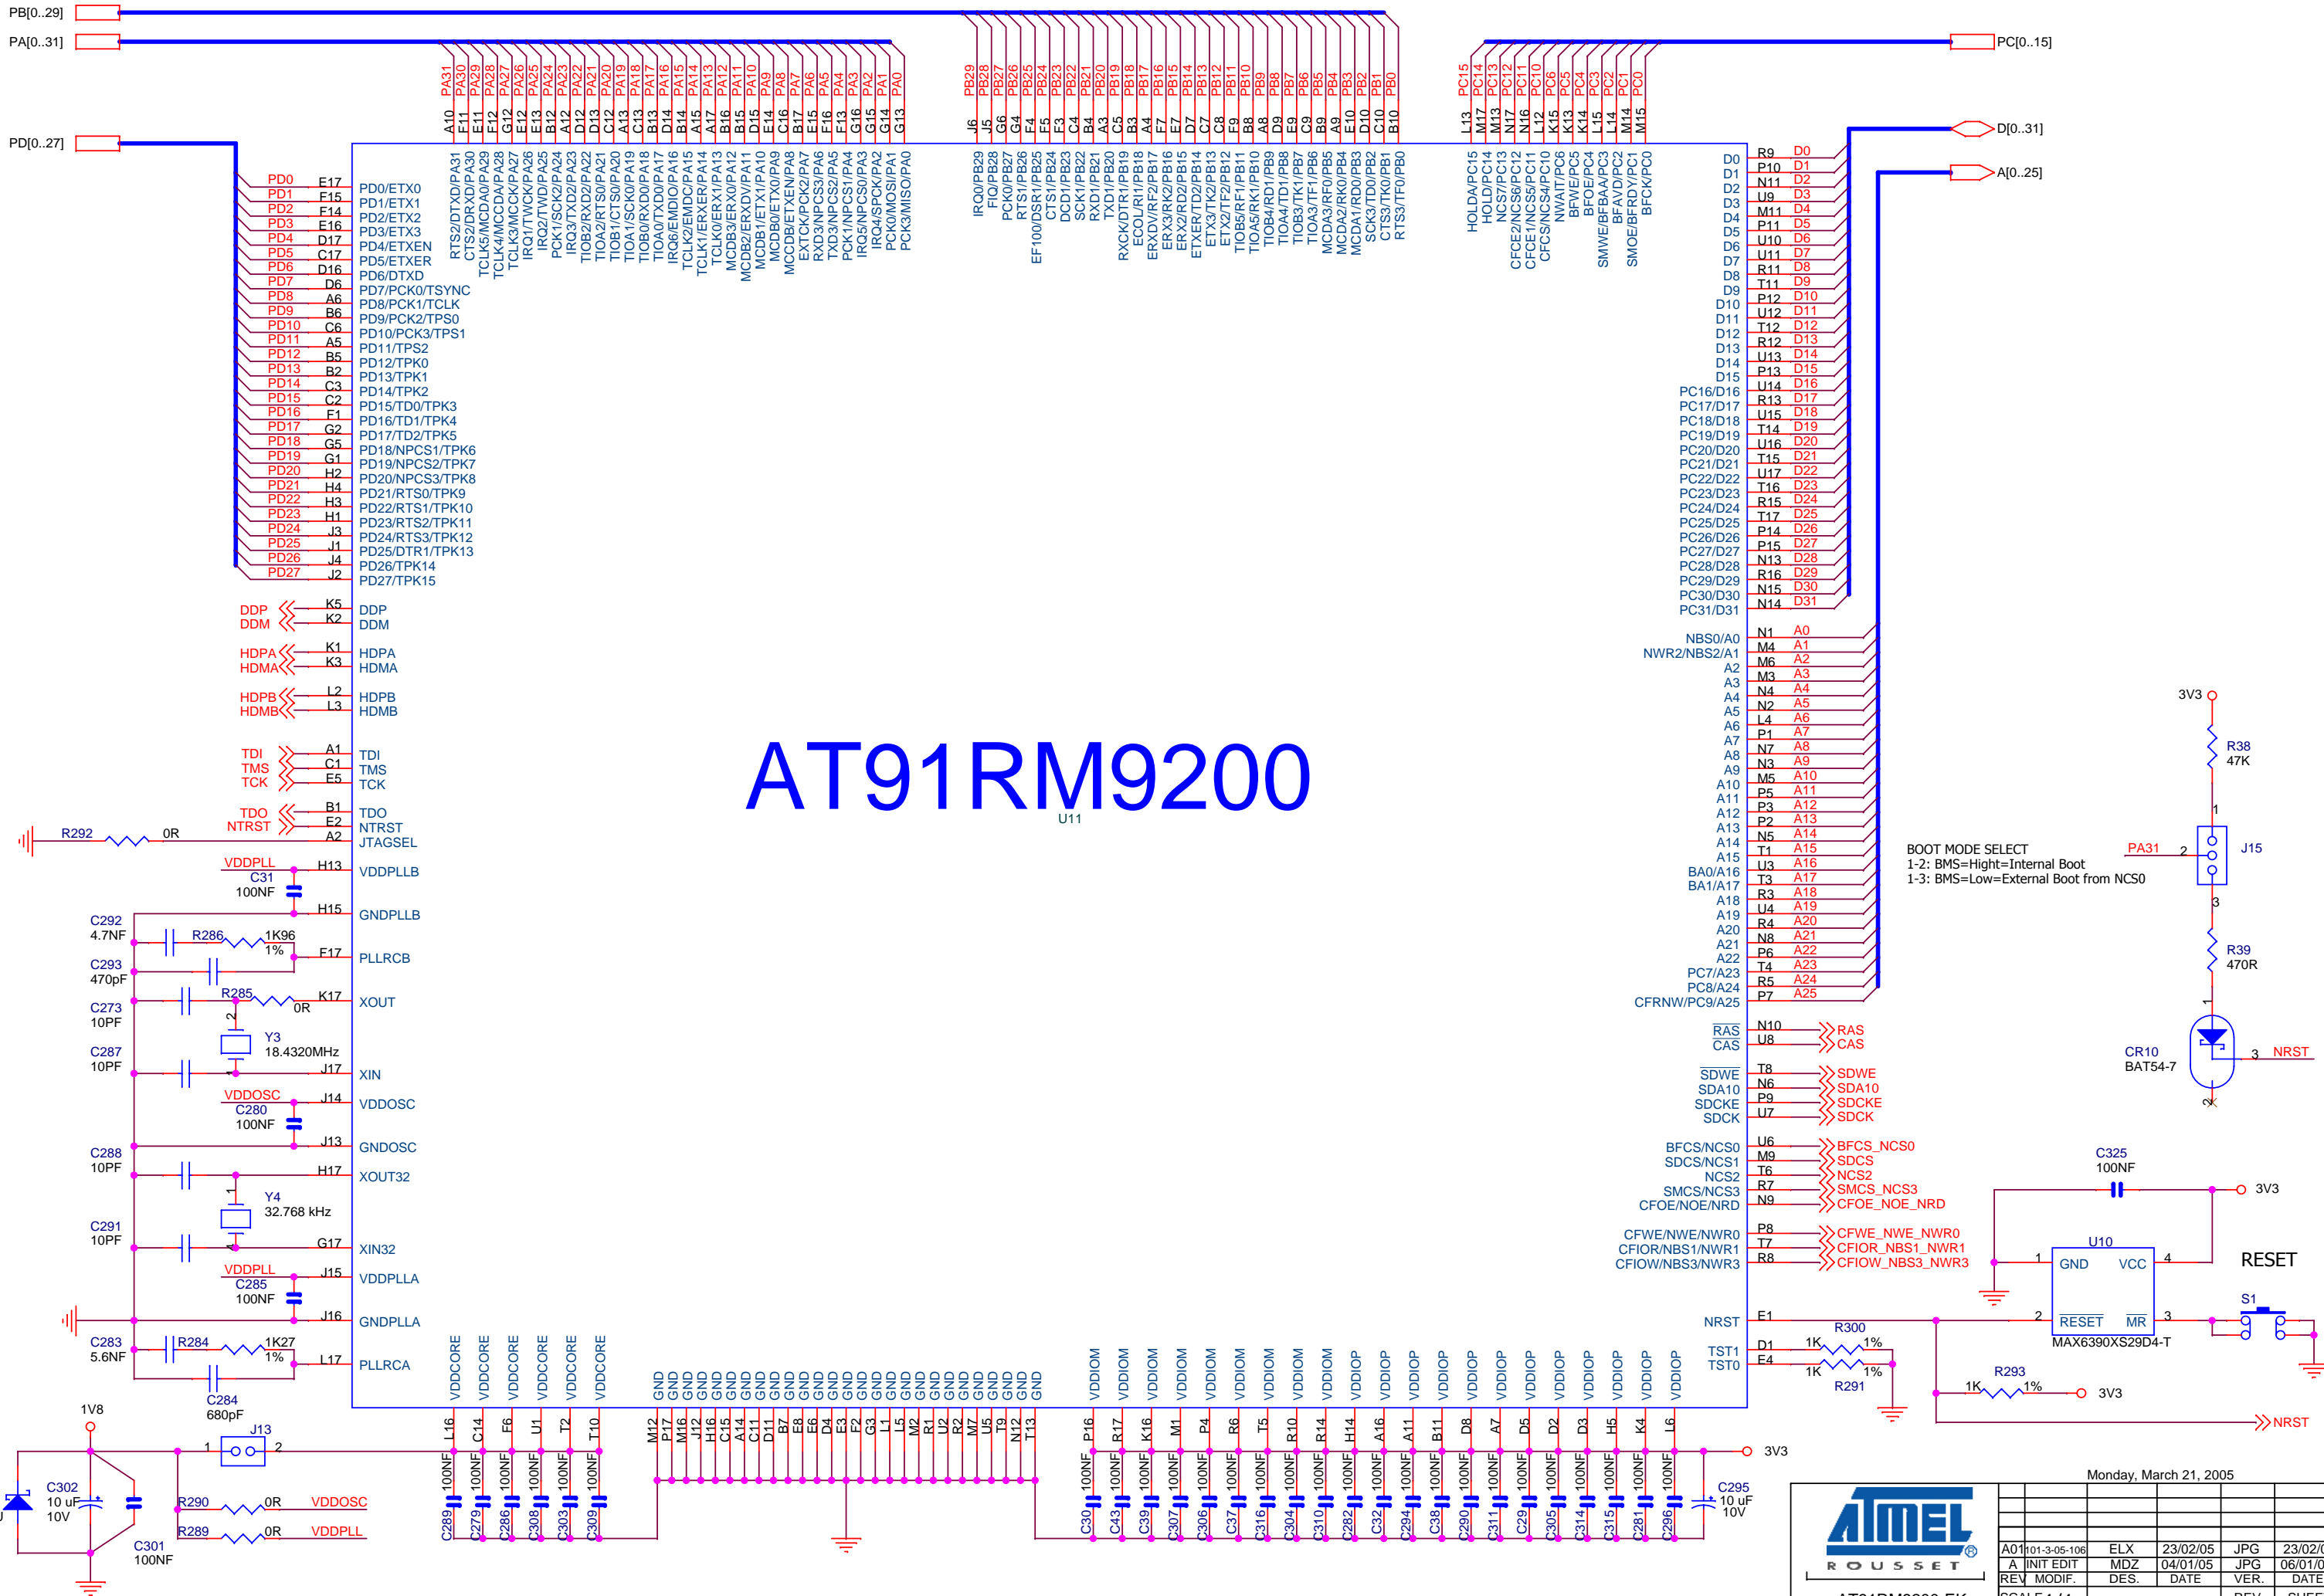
PB[0..29]
PA[0..31]
PC[0..15]
PD[0..27]
D[0..31]
A[0..25]

PA31 PA30 PA29 PA28 PA27 PA26 PA25 PA24 PA23 PA22 PA21 PA20 PA19 PA18 PA17 PA16 PA15 PA14 PA13 PA12 PA11 PA10 PA9 PA8 PA7 PA6 PA5 PA4 PA3 PA2 PA1 PA0
A10 F11 E11 F12 G12 E12 E13 B12 A12 D12 D13 C12 A13 C13 B13 D14 B14 A15 A17 B16 B15 D15 E14 C16 B17 E15 F16 F13 G16 G15 G14 G13
RTS2/DTXD/PA31 CTS2/DRXD/PA30 TCLK5/MCDA0/PA29 TCLK4/MCCDA/PA28 TCLK3/MCCK/PA27 IRQ1/TWCK/PA26 IRQ2/TWD/PA25 PCK1/SCK2/PA24 IRQ3/TXD2/PA23 TIOB2/RXD2/PA22 TIOA2/RTS0/PA21 TIOB1/CTS0/PA20 TIOA1/SCK0/PA19 TIOB0/RXD0/PA18 TIOA0/TXD0/PA17 IRQ6/EMDIO/PA16 TCLK2/EMDC/PA15 TCLK1/ERXER/PA14 TCLK0/ERX1/PA13 MCDB3/ERX0/PA12 MCDB2/ERXDV/PA11 MCDB1/ETX1/PA10 MCDB0/ETX0/PA9 MCCDB/ETXEN/PA8 EXTCK/PCK2/PA7 RXD3/NPCS3/PA6 TXD3/NPCS2/PA5 PCK1/NPCS1/PA4 IRQ5/NPCS0/PA3 IRQ4/SPCK/PA2 PCK0/MOSI/PA1 PCK3/MISO/PA0

PB29 PB28 PB27 PB26 PB25 PB24 PB23 PB22 PB21 PB20 PB19 PB18 PB17 PB16 PB15 PB14 PB13 PB12 PB11 PB10 PB9 PB8 PB7 PB6 PB5 PB4 PB3 PB2 PB1 PB0
J6 J5 G6 G4 F4 F5 F3 C4 B4 A3 C5 B3 A4 E6 F7 D7 C7 C8 F9 B8 A8 D9 E9 C9 B9 A9 E10 D10 C10 B10
IRQ0/PB29 FIQ/PB28 PCK0/PB27 RTS1/PB26 EF100/DSR1/PB25 CTS1/PB24 DCD1/PB23 SCK1/PB22 RXD1/PB21 TXD1/PB20 RXCK/DTR1/PB19 ECOL/RI1/PB18 ERXDV/RF2/PB17 ERX3/RK2/PB16 ERX2/RD2/PB15 ETXER/TD2/PB14 ETX3/TK2/PB13 ETX2/TF2/PB12 TIOB5/RF1/PB11 TIOA5/RK1/PB10 TIOB4/RD1/PB9 TIOA4/TD1/PB8 TIOB3/TK1/PB7 TIOA3/TF1/PB6 MCDA3/RF0/PB5 MCDA2/RK0/PB4 MCDA1/RD0/PB3 SCK3/TD0/PB2 CTS3/TK0/PB1 RTS3/TF0/PB0

PC15 PC14 PC13 PC12 PC11 PC10 PC6 PC5 PC4 PC3 PC2 PC1 PC0
L13 M17 M13 N17 N16 L12 K15 K13 K14 L15 L14 M14 M15
HOLDA/PC15 HOLD/PC14 NCS7/PC13 CFCE2/NCS6/PC12 CFCE1/NCS5/PC11 CFCS/NCS4/PC10 NWAIT/PC6 BFWE/PC5 BFOE/PC4 SMWE/BFBAA/PC3 BFAVD/PC2 SMOE/BFRDY/PC1 BFCK/PC0

PD0 E17 PD0/ETX0
PD1 F15 PD1/ETX1
PD2 F14 PD2/ETX2
PD3 E16 PD3/ETX3
PD4 D17 PD4/ETXEN
PD5 C17 PD5/ETXER
PD6 D16 PD6/DTXD
PD7 D6 PD7/PCK0/TSYNC
PD8 A6 PD8/PCK1/TCLK
PD9 B6 PD9/PCK2/TPS0
PD10 C6 PD10/PCK3/TPS1
PD11 A5 PD11/TPS2
PD12 B5 PD12/TPK0
PD13 B2 PD13/TPK1
PD14 C3 PD14/TPK2
PD15 C2 PD15/TD0/TPK3
PD16 F1 PD16/TD1/TPK4
PD17 G2 PD17/TD2/TPK5
PD18 G5 PD18/NPCS1/TPK6
PD19 G1 PD19/NPCS2/TPK7
PD20 H2 PD20/NPCS3/TPK8
PD21 H4 PD21/RTS0/TPK9
PD22 H3 PD22/RTS1/TPK10
PD23 H1 PD23/RTS2/TPK11
PD24 J3 PD24/RTS3/TPK12
PD25 J1 PD25/DTR1/TPK13
PD26 J4 PD26/TPK14
PD27 J2 PD27/TPK15
DDP K5 DDP
DDM K2 DDM
HDPA K1 HDPA
HDMA K3 HDMA
HDPB L2 HDPB
HDMB L3 HDMB
TDI A1 TDI
TMS C1 TMS
TCK E5 TCK
TDO B1 TDO
NTRST E2 NTRST
R292 0R A2 JTAGSEL
VDDPLL H13 VDDPLLB
C31 100NF
H15 GNDPLLB
C292 4.7NF R286 1K96 1% F17 PLLRCB
C293 470pF
C273 10PF R285 0R K17 XOUT
Y3 18.4320MHz
C287 10PF J17 XIN
VDDOSC C280 100NF J14 VDDOSC
J13 GNDOSC
C288 10PF H17 XOUT32
Y4 32.768 kHz
C291 10PF G17 XIN32
VDDPLL C285 100NF J15 VDDPLLA
J16 GNDPLLA
C283 5.6NF R284 1K27 1% L17 PLLRCA
C284 680pF

AT91RM9200
U11

D0 R9 D0
D1 P10 D1
D2 N11 D2
D3 U9 D3
D4 M11 D4
D5 P11 D5
D6 U10 D6
D7 U11 D7
D8 R11 D8
D9 T11 D9
D10 P12 D10
D11 U12 D11
D12 T12 D12
D13 R12 D13
D14 U13 D14
D15 P13 D15
PC16/D16 U14 D16
PC17/D17 R13 D17
PC18/D18 U15 D18
PC19/D19 T14 D19
PC20/D20 U16 D20
PC21/D21 T15 D21
PC22/D22 U17 D22
PC23/D23 T16 D23
PC24/D24 R15 D24
PC25/D25 T17 D25
PC26/D26 P14 D26
PC27/D27 P15 D27
PC28/D28 N13 D28
PC29/D29 R16 D29
PC30/D30 N15 D30
PC31/D31 N14 D31
NBS0/A0 N1 A0
NWR2/NBS2/A1 M4 A1
A2 M6 A2
A3 M3 A3
A4 N4 A4
A5 N2 A5
A6 L4 A6
A7 P1 A7
A8 N7 A8
A9 N3 A9
A10 M5 A10
A11 P5 A11
A12 P3 A12
A13 P2 A13
A14 N5 A14
A15 T1 A15
BA0/A16 U3 A16
BA1/A17 T3 A17
A18 R3 A18
A19 U4 A19
A20 R4 A20
A21 N8 A21
A22 P6 A22
PC7/A23 T4 A23
PC8/A24 R5 A24
CFRNW/PC9/A25 P7 A25
RAS N10 RAS
CAS U8 CAS
SDWE T8 SDWE
SDA10 N6 SDA10
SDCKE P9 SDCKE
SDCK U7 SDCK
BFCS/NCS0 U6 BFCS_NCS0
SDCS/NCS1 M9 SDCS
NCS2 T6 NCS2
SMCS/NCS3 R7 SMCS_NCS3
CFOE/NOE/NRD N9 CFOE_NOE_NRD
CFWE/NWE/NWR0 P8 CFWE_NWE_NWR0
CFIOR/NBS1/NWR1 T7 CFIOR_NBS1_NWR1
CFIOW/NBS3/NWR3 R8 CFIOW_NBS3_NWR3
NRST E1
TST1 D1 1K R300 1%
TST0 E4 1K R291 1%

VDDCORE VDDCORE VDDCORE VDDCORE VDDCORE VDDCORE
GND
VDDIOM VDDIOM VDDIOM VDDIOM VDDIOM VDDIOM VDDIOM VDDIOM VDDIOM
VDDIOP VDDIOP VDDIOP VDDIOP VDDIOP VDDIOP VDDIOP VDDIOP VDDIOP VDDIOP VDDIOP VDDIOP
L16 C14 F6 U1 T2 T10 M12 P17 M16 J12 H16 C15 A14 C11 D11 B7 F8 E6 D4 E3 F2 G3 L1 L5 M2 R1 U2 R2 M7 U5 T9 N12 T13 P16 R17 K16 M1 P4 R6 T5 R10 R14 H14 A16 A11 B11 D8 A7 D5 D2 D3 H5 K4 L6
100NF
C289 C279 C286 C308 C303 C309 C30 C43 C39 C307 C306 C37 C316 C304 C310 C282 C32 C294 C38 C290 C311 C29 C305 C314 C315 C281 C296
C295 10 uF 10V
3V3
1V8
J13 1 2
C302 10 uF 10V
C301 100NF
R290 0R VDDOSC
R289 0R VDDPLL

3V3
R38 47K
1
BOOT MODE SELECT
1-2: BMS=Hight=Internal Boot
1-3: BMS=Low=External Boot from NCS0
PA31 2 J15
3
R39 470R
1
CR10 BAT54-7
3 NRST
2
C325 100NF
3V3
U10
1 GND VCC 4
2 RESET MR 3
MAX6390XS29D4-T
RESET
S1
R293 1K 1% 3V3
NRST

Monday, March 21, 2005
ATMEL
ROUSSET
A01 101-3-05-106 ELX 23/02/05 JPG 23/02/0
A INIT EDIT MDZ 04/01/05 JPG 06/01/0
REV MODIF. DES. DATE VER. DATE